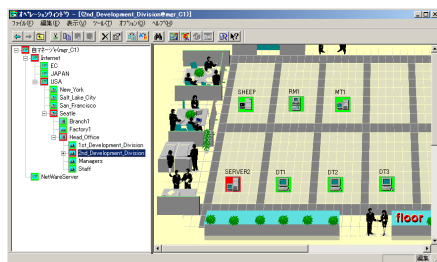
オペレーションウィンドウ - [2nd_Development_Division@mgr_C1]

ファイル(F) 編集(E) 表示(V) ツール(T) オプション(O) ヘルプ(H)

自マネージャ(mgr_C1)
Internet
EC
JAPAN
USA
New_York
Salt_Lake_City
San_Francisco
Seattle
Branch1
Factory1
Head_Office
1st_Development_Division
2nd_Development_Division
Managers
Staff
NetWareServer

SHEEP
RM1
MT1
SERVER2
DT1
DT2
DT3
floor